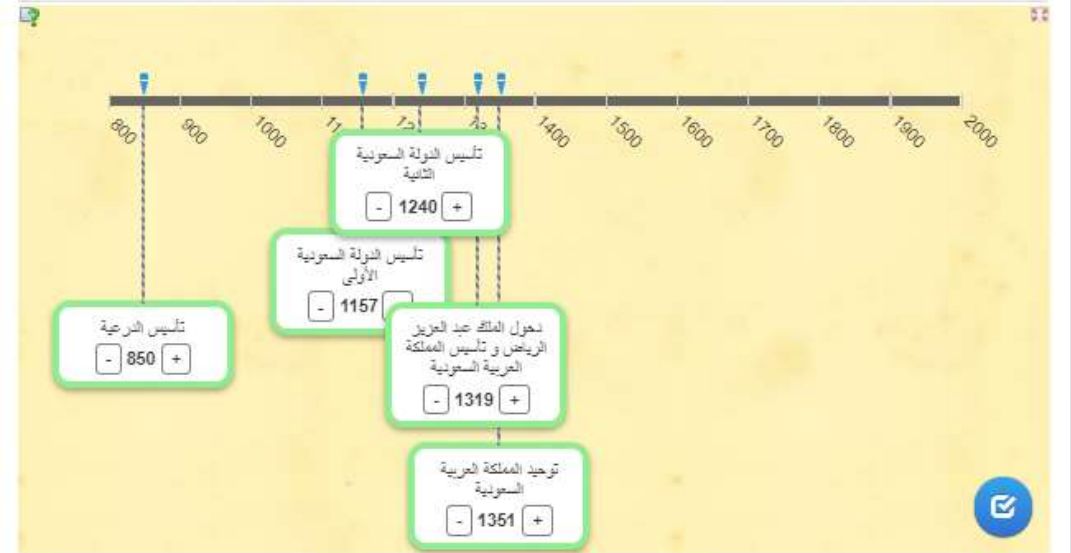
800 900 1000 11 12 13 1400 1500 1600 1700 1800 1900 2000

تأسيس الدولة السعودية الثانية
- 1240 +

تأسيس الدولة السعودية الأولى
- 1157

تأسيس الدرعية
- 850 +

دخول الملك عبد العزيز الرياض و تأسيس المملكة العربية السعودية
- 1319 +

توحيد المملكة العربية السعودية
- 1351 +